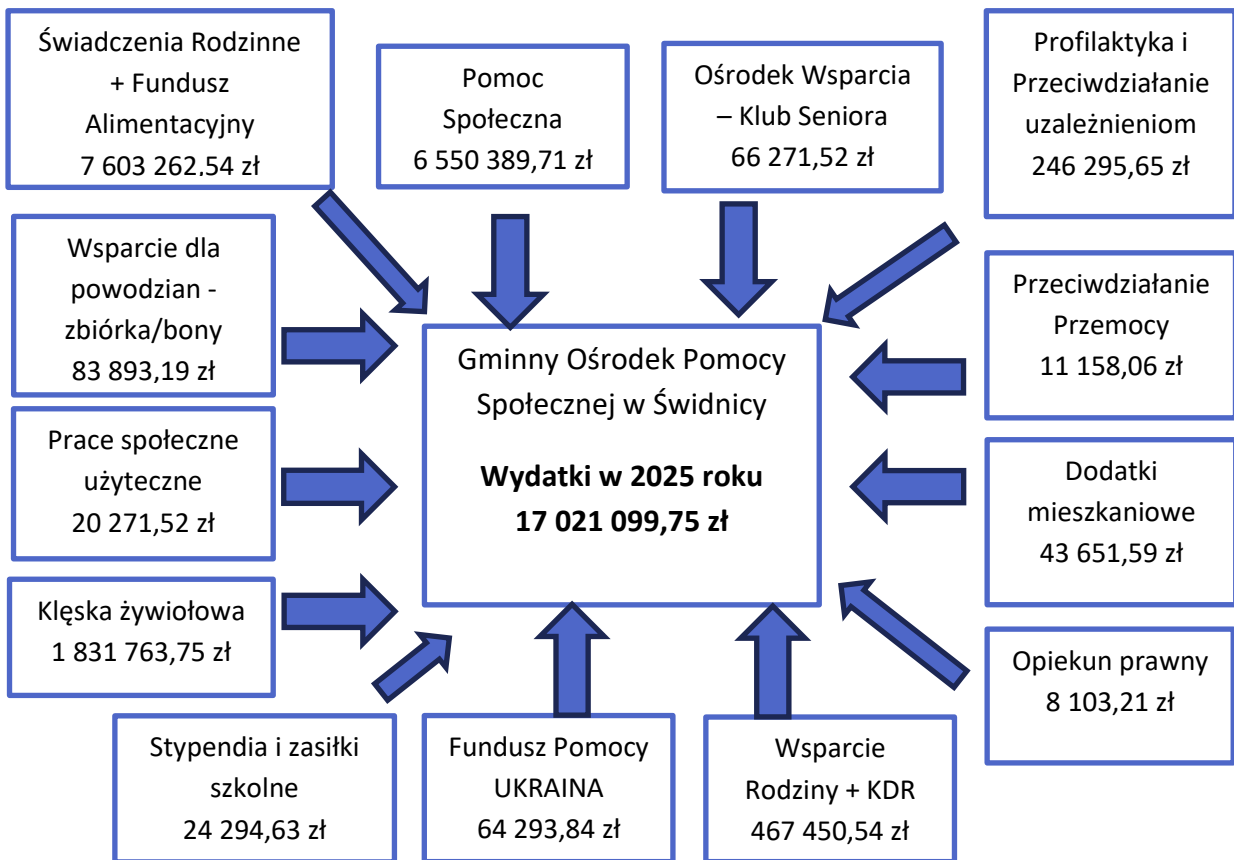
Świadczenia Rodzinne + Fundusz Alimentacyjny
7 603 262.54 zł

Pomoc Społeczna
6 550 389,71 zł

Ośrodek Wsparcia – Klub Seniora
66 271,52 zł

Profilaktyka i Przeciwdziałanie uzależnieniom
246 295,65 zł

Wsparcie dla powodzian - zbiórka/bony
83 893,19 zł

Przeciwdziałanie Przemocy
11 158,06 zł

Gminny Ośrodek Pomocy Społecznej w Świdnicy

**Wydatki w 2025 roku**
**17 021 099,75 zł**

Prace społeczne użyteczne
20 271,52 zł

Dodatki mieszkaniowe
43 651,59 zł

Klęska żywiołowa
1 831 763,75 zł

Opiekun prawny
8 103,21 zł

Stypendia i zasiłki szkolne
24 294,63 zł

Fundusz Pomocy UKRAINA
64 293,84 zł

Wsparcie Rodziny + KDR
467 450,54 zł